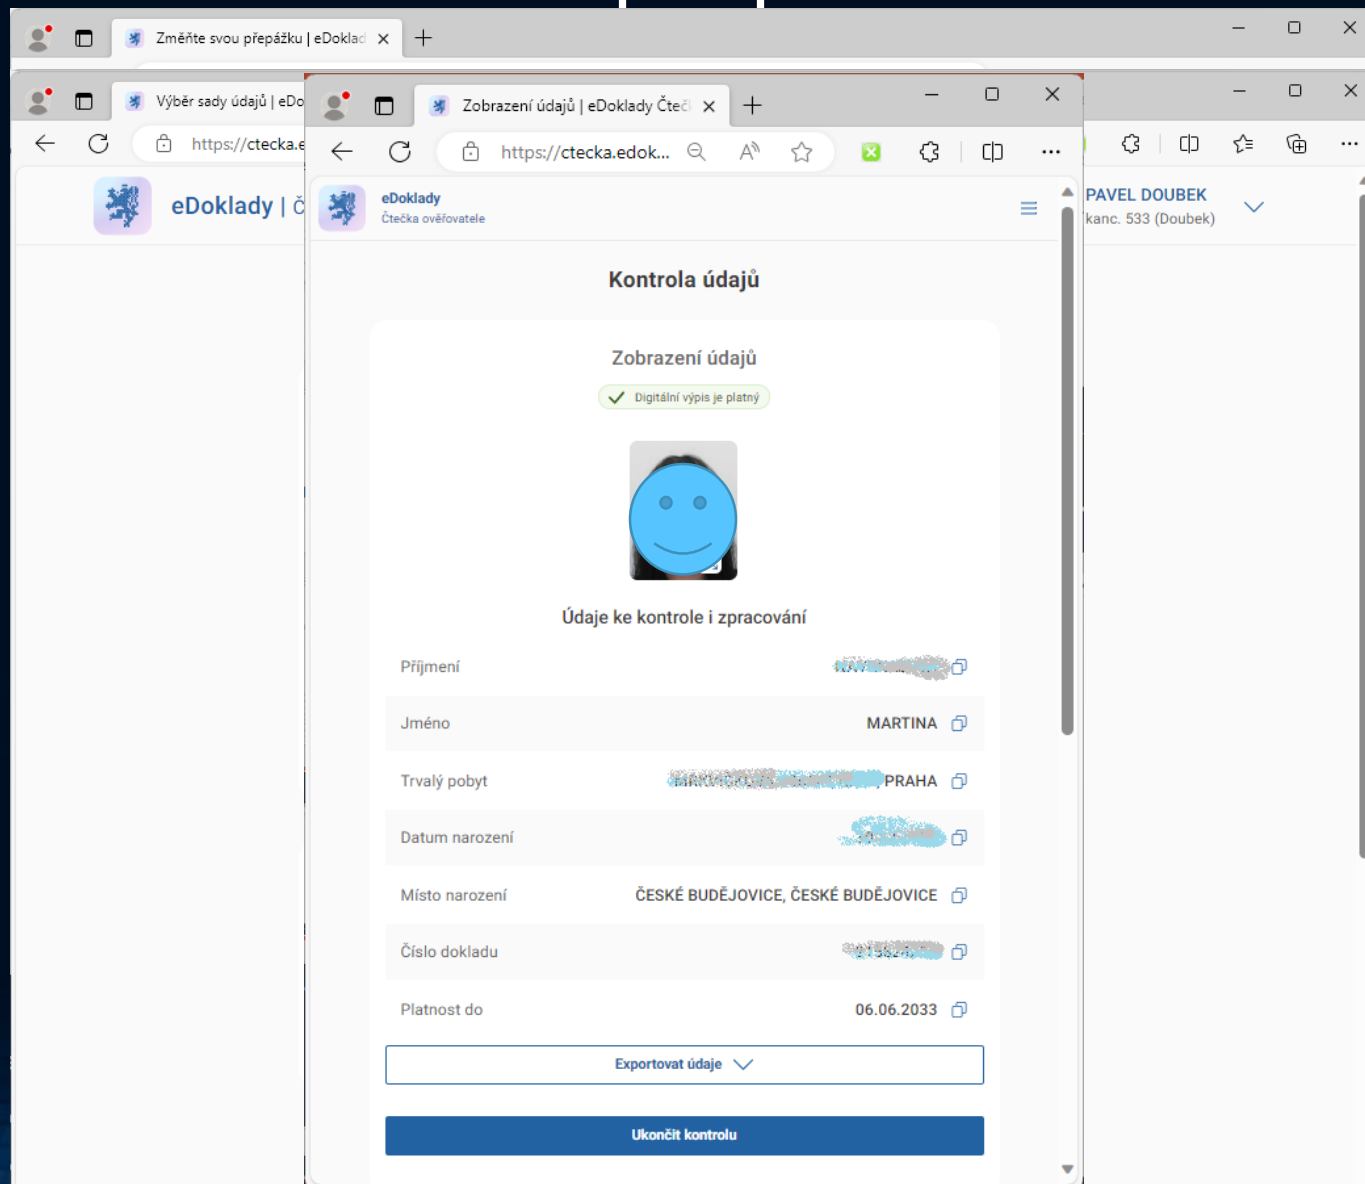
Změňte svou přepážku | eDoklad

Výběr sady údajů | eDo

https://ctecka.e

eDoklady | Č

PAVEL DOUBEK
kanc. 533 (Doubek)

Zobrazení údajů | eDoklady Čteč

https://ctecka.edok...

eDoklady
Čtečka ověřovatele

Kontrola údajů

Zobrazení údajů

Digitální výpis je platný

Údaje ke kontrole i zpracování

| | |
|---|---|
| Příjmení | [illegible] |
| Jméno | MARTINA |
| Trvalý pobyt | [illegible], PRAHA |
| Datum narození | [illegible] |
| Místo narození | ČESKÉ BUDĚJOVICE, ČESKÉ BUDĚJOVICE |
| Číslo dokladu | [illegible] |
| Platnost do | 06.06.2033 |

Exportovat údaje

Ukončit kontrolu